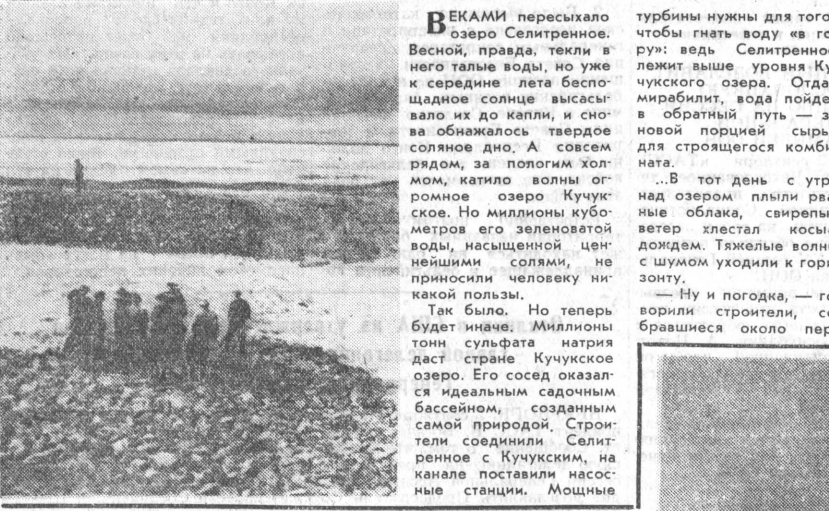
ВЕКАМИ пересыхало озеро Селитренное. Весной, правда, текли в него талые воды, но уже к середине лета беспощадное солнце высасывало их до капли, и снова обнажалось твердое соляное дно. А совсем рядом, за пологим холмом, катило волны огромное озеро Кучукское. Но миллионы кубометров его зеленоватой воды, насыщенной ценнейшими солями, не приносили человеку никакой пользы.

Так было. Но теперь будет иначе. Миллионы тонн сульфата натрия даст стране Кучукское озеро. Его сосед оказался идеальным садочным бассейном, созданным самой природой. Строители соединили Селитренное с Кучукским, на канале поставили насосные станции. Мощные турбины нужны для того, чтобы гнать воду «в гору»: ведь Селитренное лежит выше уровня Кучукского озера. Отдав мирабилит, вода пойдет в обратный путь — за новой порцией сырья для строящегося комбината.

...В тот день с утра над озером плыли рваные облака, свирепый ветер хлестал косым дождем. Тяжелые волны с шумом уходили к горизонту.

— Ну и погодка, — говорили строители, собравшиеся около пер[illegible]